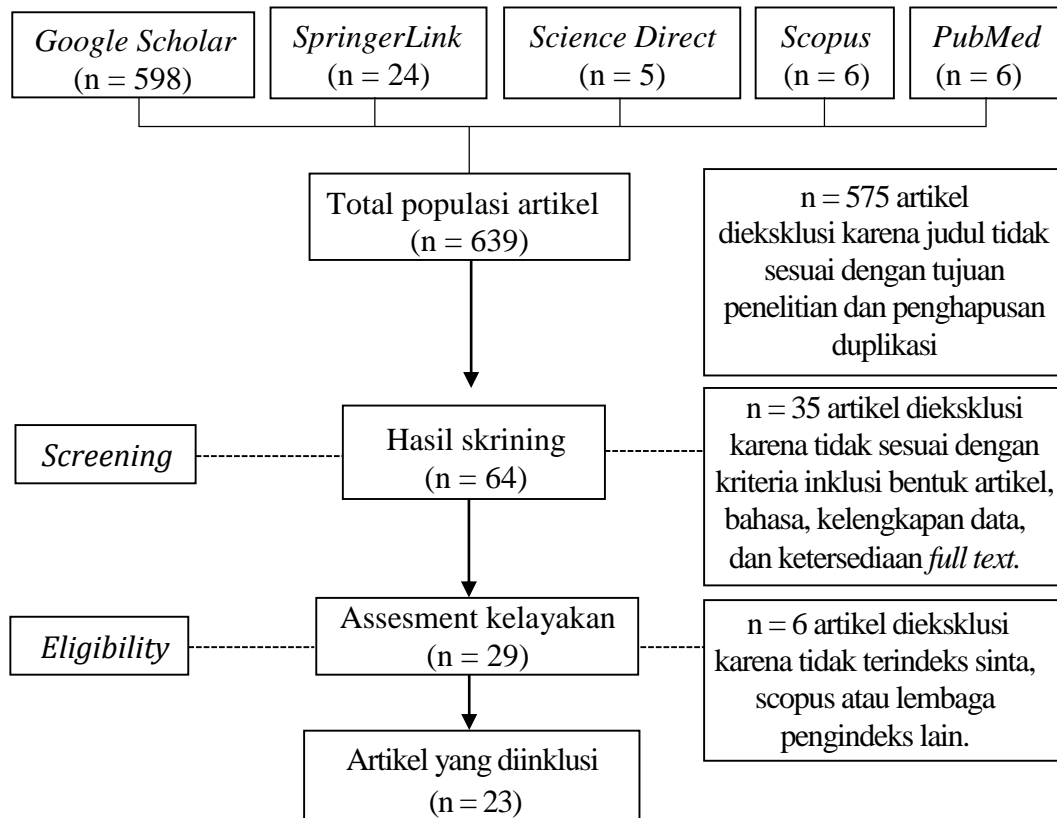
Google Scholar (n = 598)

SpringerLink (n = 24)

Science Direct (n = 5)

Scopus (n = 6)

PubMed (n = 6)

Total populasi artikel (n = 639)

n = 575 artikel dieksklusi karena judul tidak sesuai dengan tujuan penelitian dan penghapusan duplikasi

Screening

Hasil skrining (n = 64)

n = 35 artikel dieksklusi karena tidak sesuai dengan kriteria inklusi bentuk artikel, bahasa, kelengkapan data, dan ketersediaan full text.

Eligibility

Assesment kelayakan (n = 29)

n = 6 artikel dieksklusi karena tidak terindeks sinta, scopus atau lembaga pengindeks lain.

Artikel yang diinklusi (n = 23)